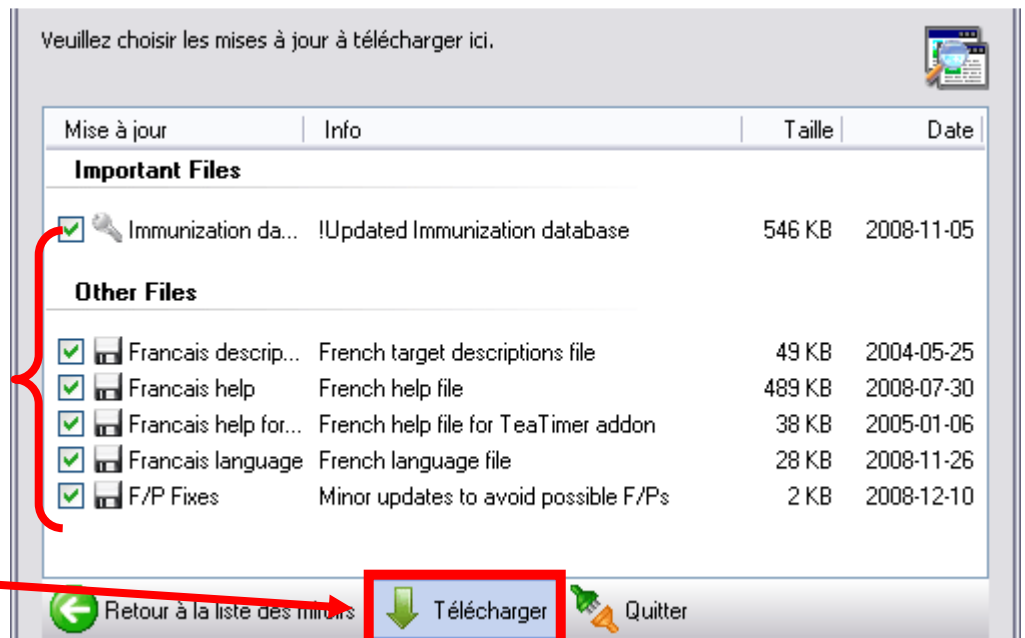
Veuillez choisir les mises à jour à télécharger ici.

| Mise à jour | Info | Taille | Date |
|---|---|---|---|
| **Important Files** | | | |
| Immunization da... | !Updated Immunization database | 546 KB | 2008-11-05 |
| **Other Files** | | | |
| Francais descrip... | French target descriptions file | 49 KB | 2004-05-25 |
| Francais help | French help file | 489 KB | 2008-07-30 |
| Francais help for... | French help file for TeaTimer addon | 38 KB | 2005-01-06 |
| Francais language | French language file | 28 KB | 2008-11-26 |
| F/P Fixes | Minor updates to avoid possible F/Ps | 2 KB | 2008-12-10 |

Retour à la liste des miroirs

Télécharger

Quitter